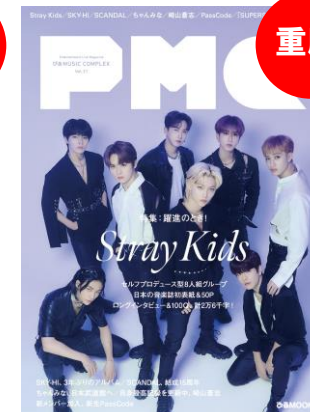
重

Stray Kids / SKY-HI / SCANDAL / ちゃんみな / 岡山雅也 / PassCode / 「SUPER

PMC

ぴあMUSIC COMPLEX

Vol.27

特集：躍進のとき！

Stray Kids

セルフプロデュース型8人組グループ

日本の雑誌初表紙＆50P

ロングインタビュー＆1000字超2万字一挙！

SKY-HI、3年ぶりのアルバム / SCANDAL、結成15周年

ちゃんみな、日本武道館へ / 岡山雅也を特集

新メンバー加入、新生PassCode

ぴあMOOK